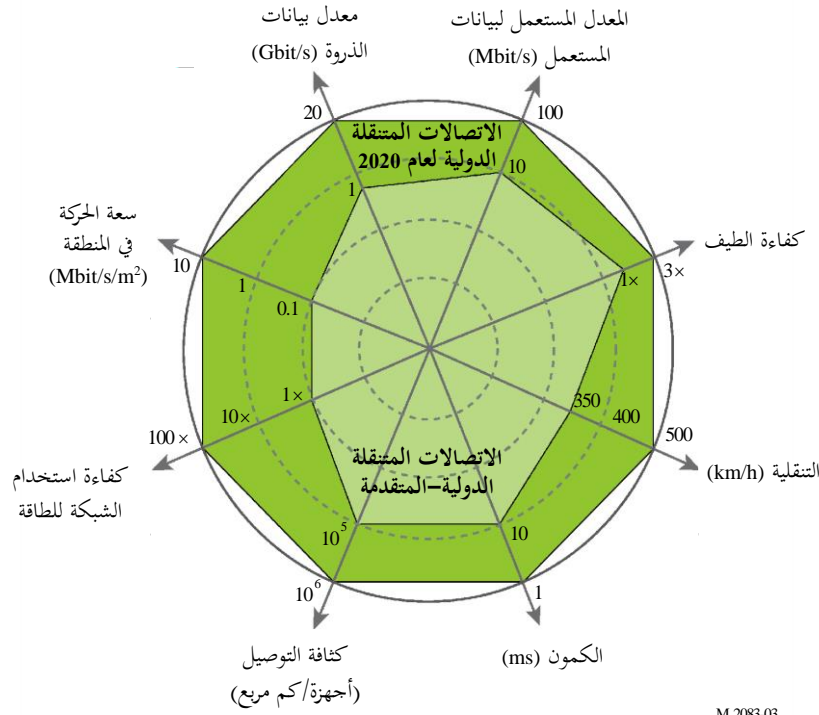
معدل بيانات
الذروة (Gbit/s)

المعدل المستعمل لبيانات
المستعمل (Mbit/s)

20
الاتصالات المتنقلة
الدولية لعام 2020
100
10
1

كفاءة الطيف
3×
1×

سعة الحركة
في المنطقة
(Mbit/s/m$^2$)
10
1
0.1

1×
10×
100 ×
كفاءة استخدام
الشبكة للطاقة

350
400
500
التنقلية (km/h)

الاتصالات المتنقلة
الدولية-المتقدمة

$10^5$
$10^6$
10
1

كثافة التوصيل
(أجهزة/كم مربع)

الكمون (ms)

M.2083-03